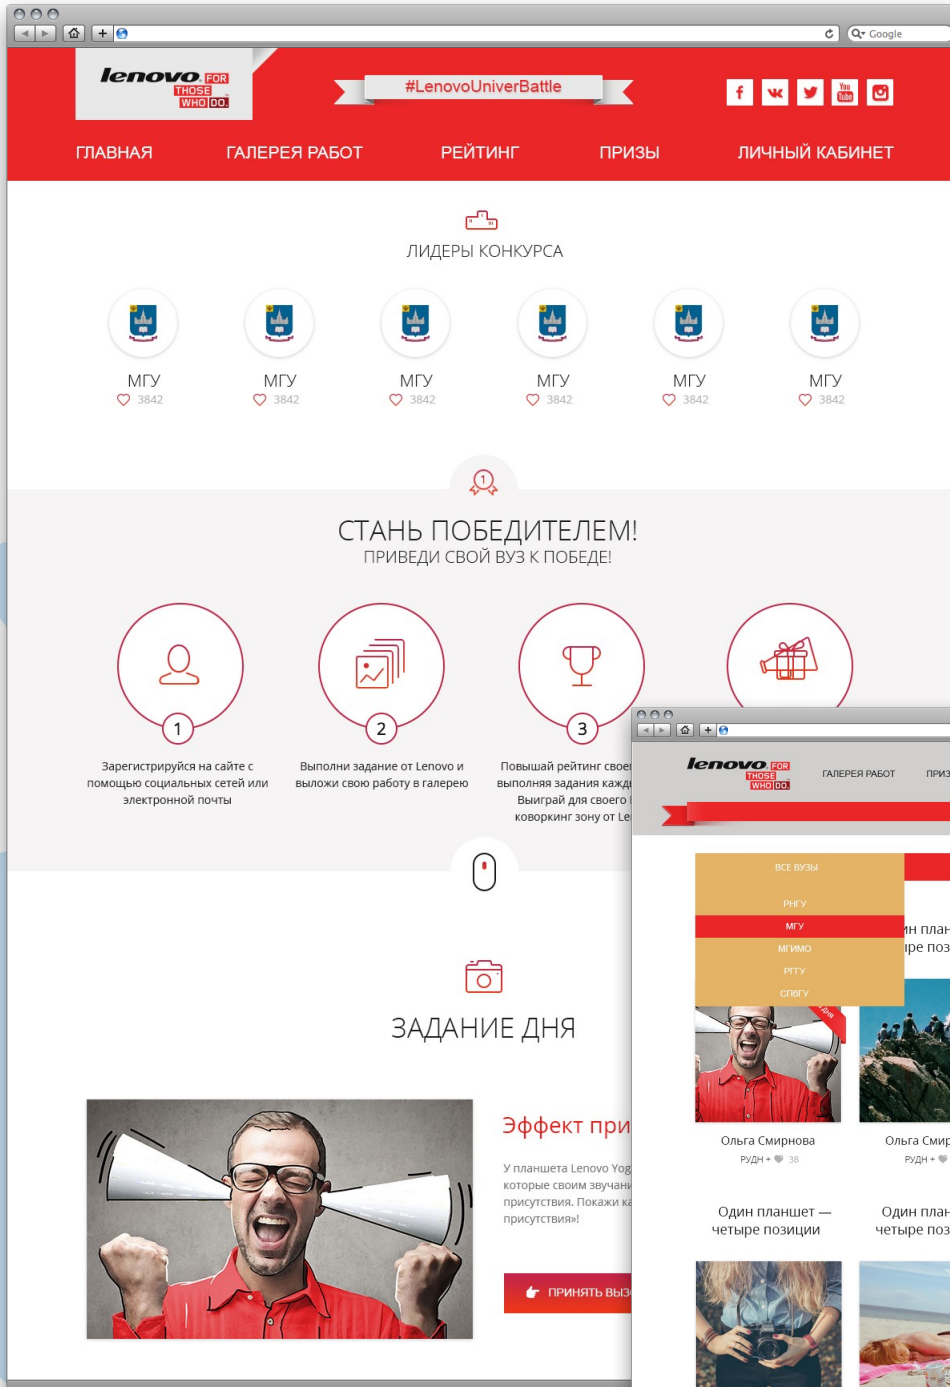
Google

lenovo FOR THOSE WHO DO.

#LenovoUniverBattle

ГЛАВНАЯ ГАЛЕРЕЯ РАБОТ РЕЙТИНГ ПРИЗЫ ЛИЧНЫЙ КАБИНЕТ

ЛИДЕРЫ КОНКУРСА

МГУ 3842
МГУ 3842
МГУ 3842
МГУ 3842
МГУ 3842
МГУ 3842

СТАНЬ ПОБЕДИТЕЛЕМ!
ПРИВЕДИ СВОЙ ВУЗ К ПОБЕДЕ!

1
Зарегистрируйся на сайте с помощью социальных сетей или электронной почты

2
Выполни задание от Lenovo и выложи свою работу в галерею

3
Повышай рейтинг свое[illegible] выполняя задания кажд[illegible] Выиграй для своего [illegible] коворкинг зону от Le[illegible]

ЗАДАНИЕ ДНЯ

Эффект при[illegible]

У планшета Lenovo Yog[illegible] которые своим звучани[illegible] присутствия. Покажи к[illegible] присутствия»!

ПРИНЯТЬ ВЫЗ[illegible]

lenovo FOR THOSE WHO DO.

ГАЛЕРЕЯ РАБОТ ПРИЗ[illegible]

ВСЕ ВУЗЫ
РНГУ
МГУ
МГИМО
РГТУ
СПбГУ

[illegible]н план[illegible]
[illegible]ре поз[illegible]

Ольга Смирнова
РУДН + 38

Ольга Смир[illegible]
РУДН +

Один планшет — четыре позиции

Один план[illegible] четыре поз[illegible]